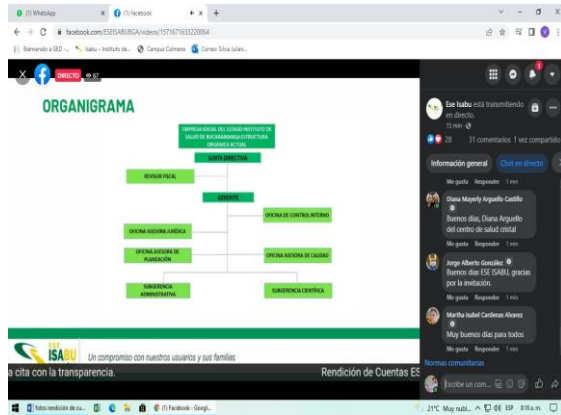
(1) WhatsApp
(1) Facebook
facebook.com/ESEISABUBGA/videos/1571671633220064
Bienvenido a GED -... Isabu - Instituto de... Campus Colmena Correo: Silvia Julian...
DIRECTO 67
ORGANIGRAMA
EMPRESA SOCIAL DEL ESTADO INSTITUTO DE SALUD DE BUCARAMANGA ESTRUCTURA ORGÁNICA ACTUAL
JUNTA DIRECTIVA
REVISOR FISCAL
GERENTE
OFICINA DE CONTROL INTERNO
OFICINA ASESORA JURÍDICA
OFICINA ASESORA DE PLANEACIÓN
OFICINA ASESORA DE CALIDAD
SUBGERENCIA ADMINISTRATIVA
SUBGERENCIA CIENTÍFICA
ESE ISABU
Un compromiso con nuestros usuarios y sus familias
a cita con la transparencia.
Rendición de Cuentas ES
Ese Isabu está transmitiendo en directo.
15 min
28
31 comentarios 1 vez compartido
Información general
Chat en directo
Me gusta Responder 1 min
Diana Mayerly Arguello Castillo
Buenos días, Diana Arguello del centro de salud cristal
Me gusta Responder 1 min
Jorge Alberto González
Buenos días ESE ISABU, gracias por la invitación.
Me gusta Responder 1 min
Martha Isabel Cardenas Alvarez
Muy buenos días para todos
Me gusta Responder 1 min
Normas comunitarias
Escribe un com...
fotos rendición de cu...
(1) Facebook - Googl...
21°C Muy nubl... ESP 8:18 a.m.